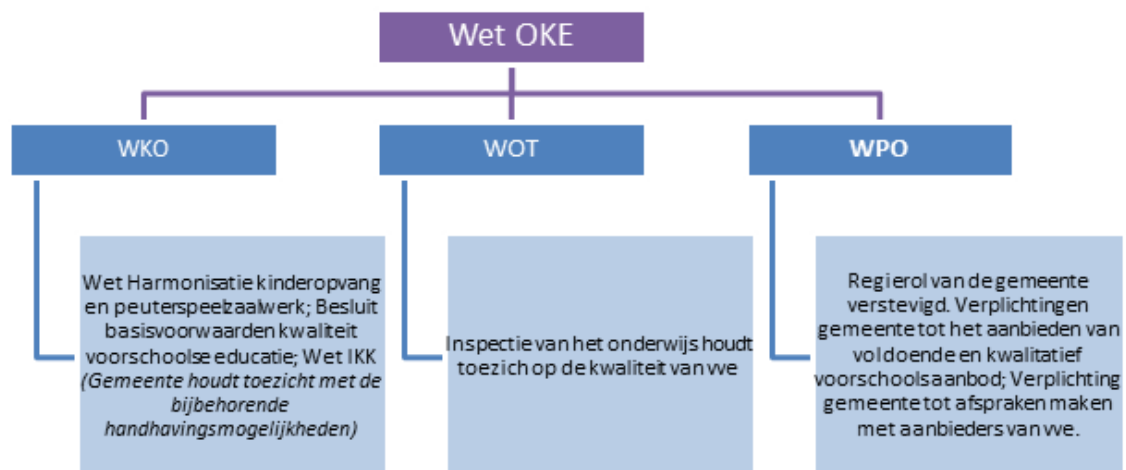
Wet OKE

WKO

Wet Harmonisatie kinderopvang en peuterspeelzaalwerk; Besluit basisvoorwaarden kwaliteit voorschoolse educatie; Wet IKK *(Gemeente houdt toezicht met de bijbehorende handhavingsmogelijkheden)*

WOT

Inspectie van het onderwijs houdt toezich op de kwaliteit van vve

WPO

Regierol van de gemeente verstevigd. Verplichtingen gemeente tot het aanbieden van voldoende en kwalitatief voorschoolsaanbod; Verplichting gemeente tot afspraken maken met aanbieders van vve.